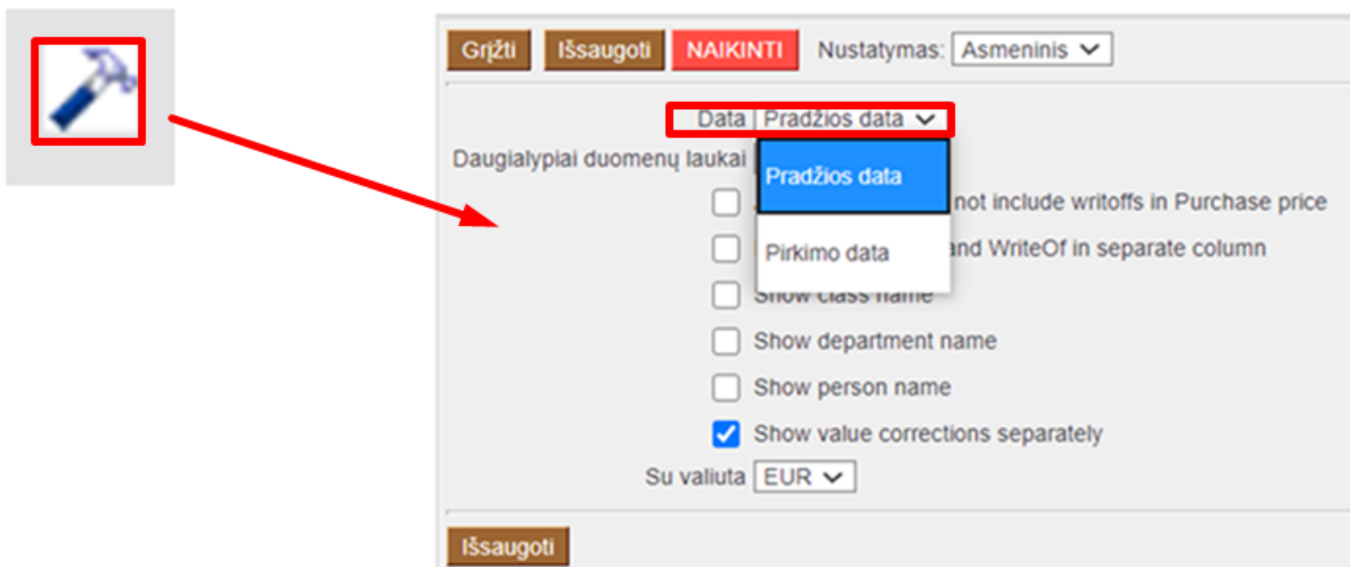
Grįžti Išsaugoti NAIKINTI Nustatymas: Asmeninis

Data Pradžios data

Daugialypiai duomenų laukai

Pradžios data

Pirkimo data

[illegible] not include writoffs in Purchase price

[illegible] and WriteOf in separate column

Show class name

Show department name

Show person name

Show value corrections separately

Su valiuta EUR

Išsaugoti